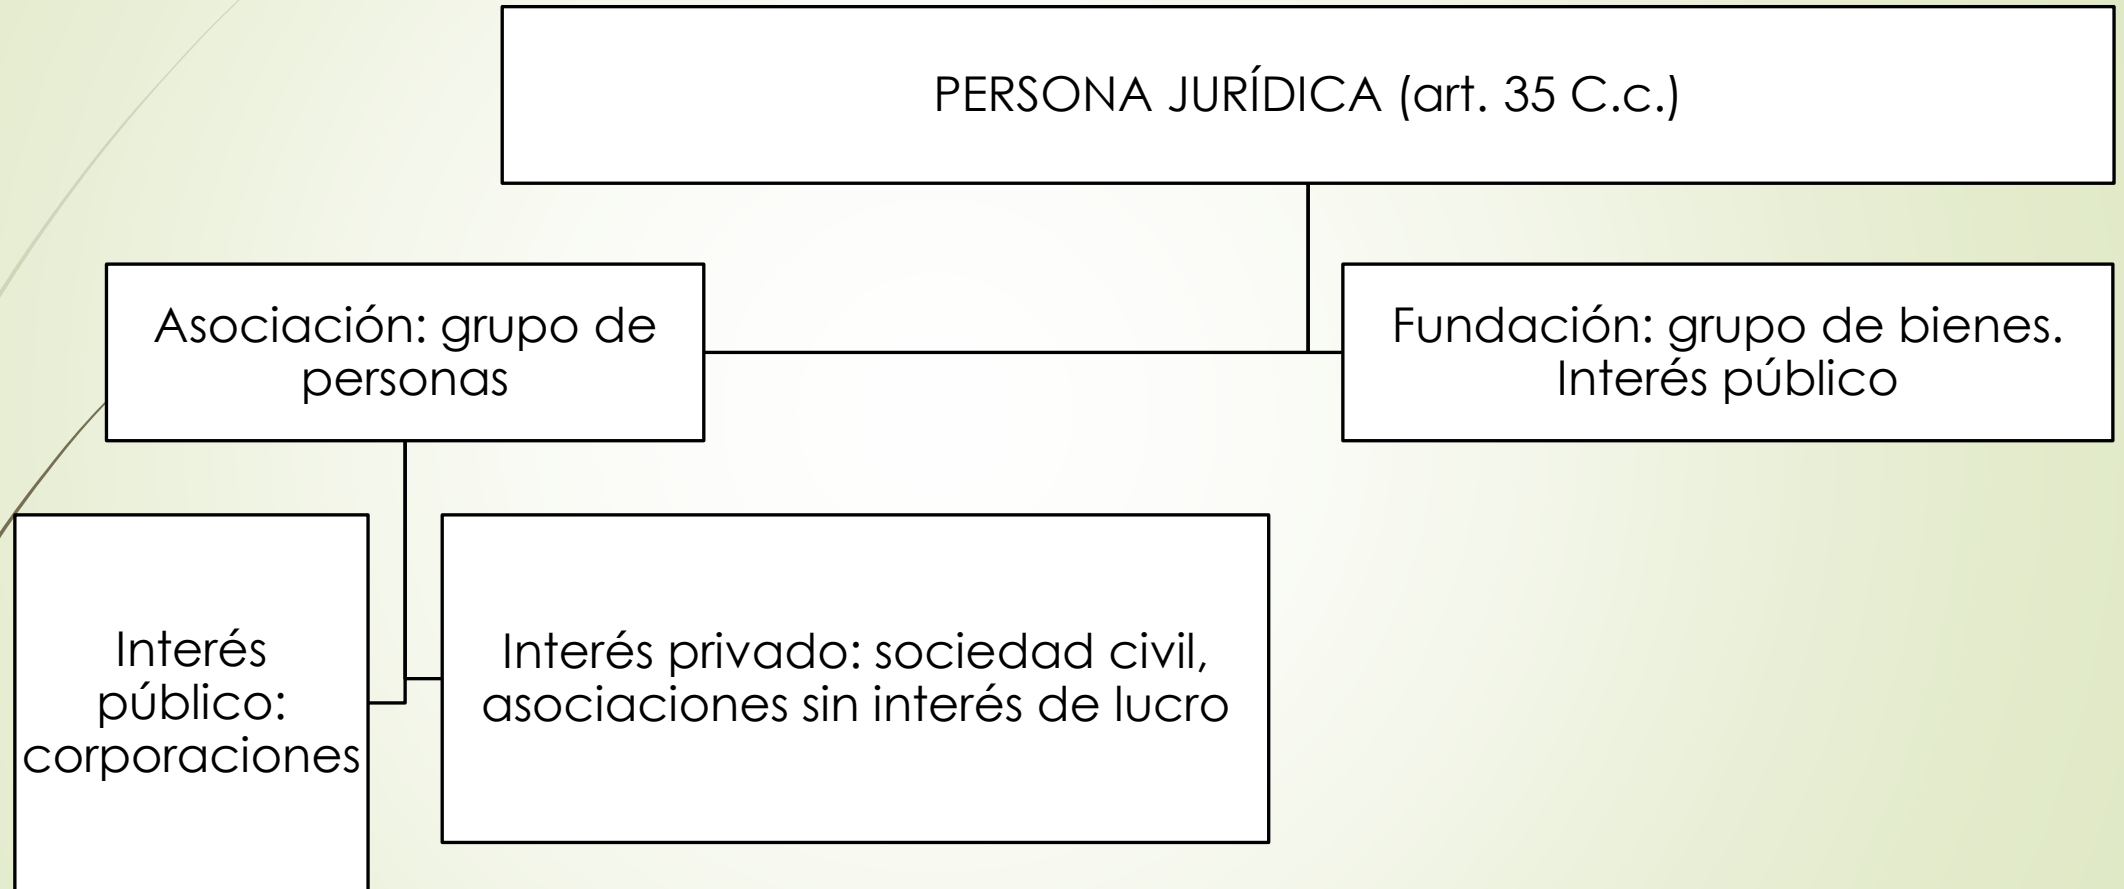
PERSONA JURÍDICA (art. 35 C.c.)

Asociación: grupo de personas

Fundación: grupo de bienes. Interés público

Interés público: corporaciones

Interés privado: sociedad civil, asociaciones sin interés de lucro